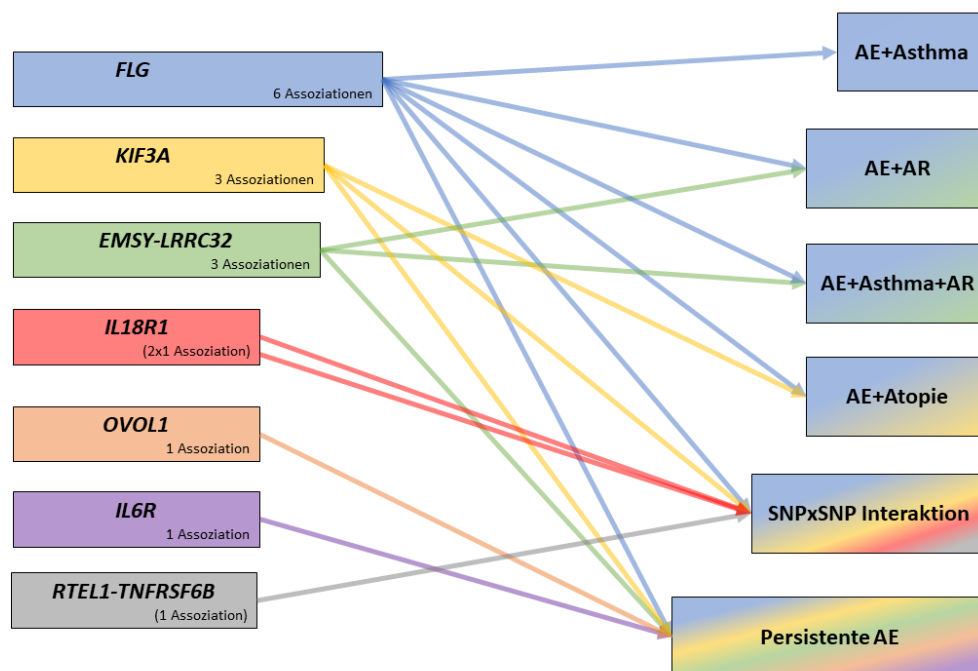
FLG
6 Assoziationen

KIF3A
3 Assoziationen

EMSY-LRRC32
3 Assoziationen

IL18R1
(2x1 Assoziation)

OVOL1
1 Assoziation

IL6R
1 Assoziation

RTEL1-TNFRSF6B
(1 Assoziation)

AE+Asthma

AE+AR

AE+Asthma+AR

AE+Atopie

SNPxSNP Interaktion

Persistente AE